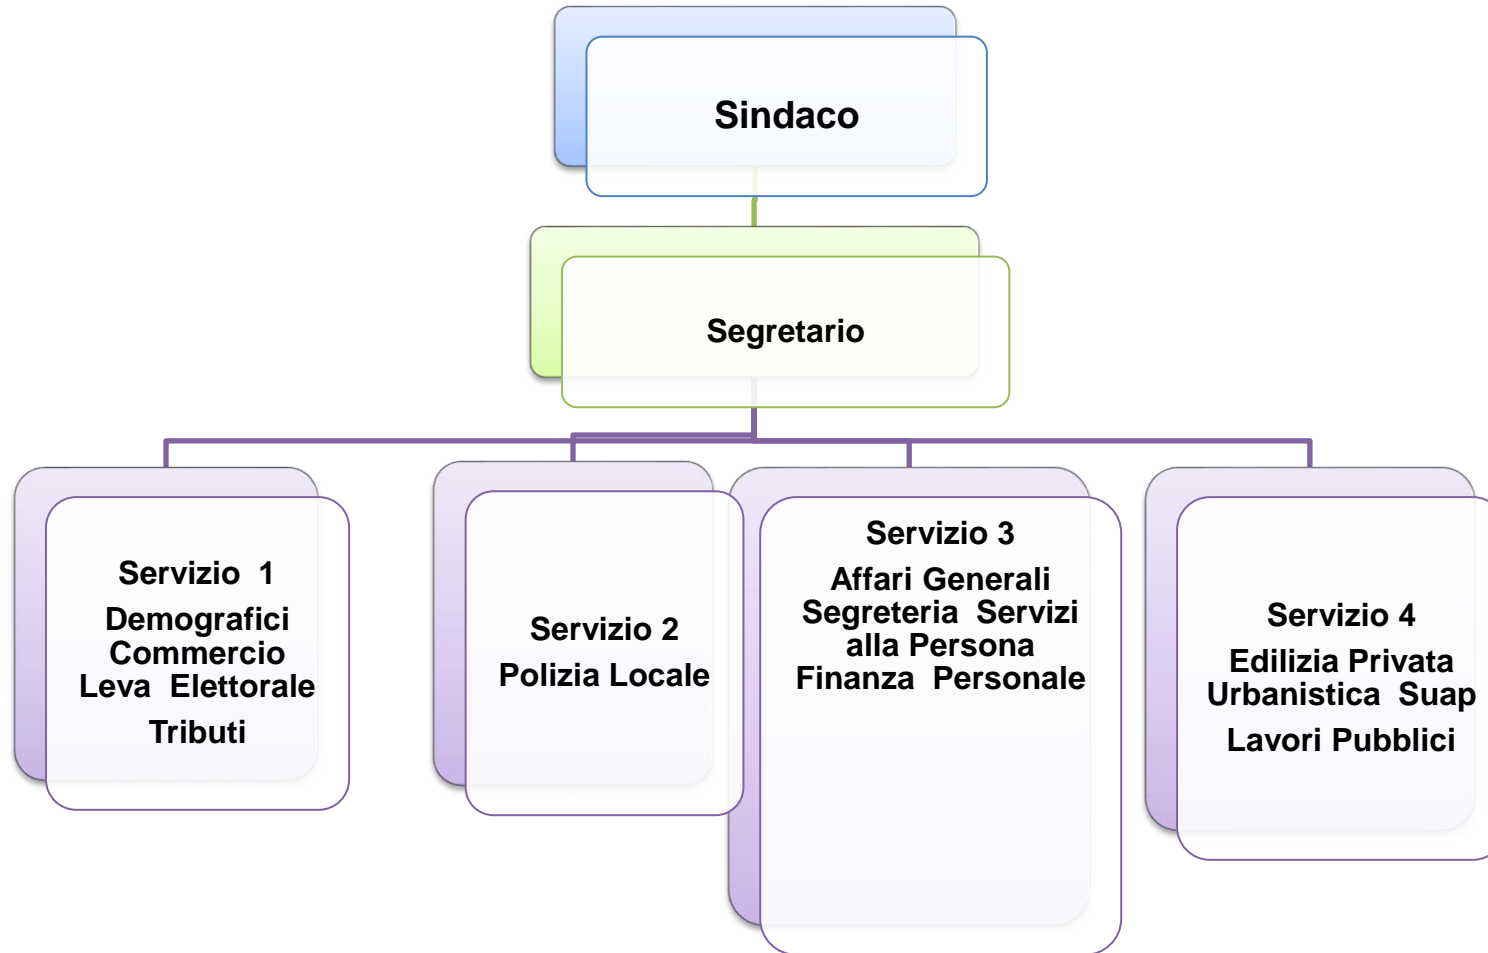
Sindaco

Segretario

Servizio 1
Demografici
Commercio
Leva Elettorale
Tributi

Servizio 2
Polizia Locale

Servizio 3
Affari Generali
Segreteria Servizi alla Persona
Finanza Personale

Servizio 4
Edilizia Privata
Urbanistica Suap
Lavori Pubblici